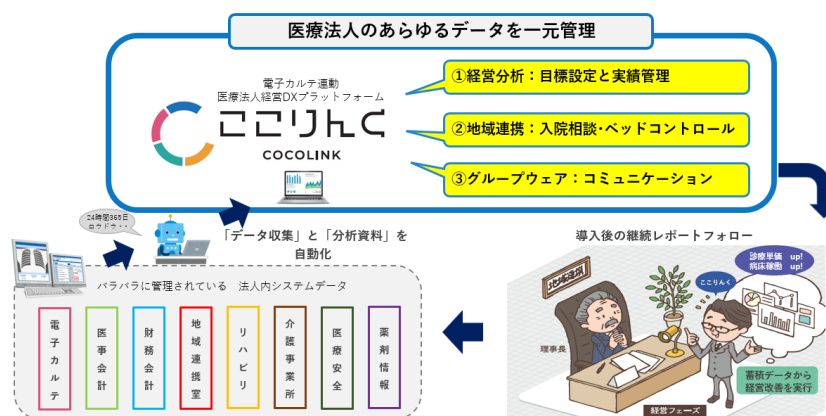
医療法人のあらゆるデータを一元管理

電子カルテ連動
医療法人経営DXプラットフォーム
ここりんく
COCOLINK

①経営分析：目標設定と実績管理

②地域連携：入院相談・ベッドコントロール

③グループウェア：コミュニケーション

24時間365日
ロウドウ・・

「データ収集」と「分析資料」を自動化

導入後の継続レポートフォロー

バラバラに管理されている　法人内システムデータ

電子カルテ

医事会計

財務会計

地域連携室

リハビリ

介護事業所

医療安全

薬剤情報

理事長

ここりんく

診療単価　up!
病床稼働　up!

蓄積データから
経営改善を実行

経営フェーズ